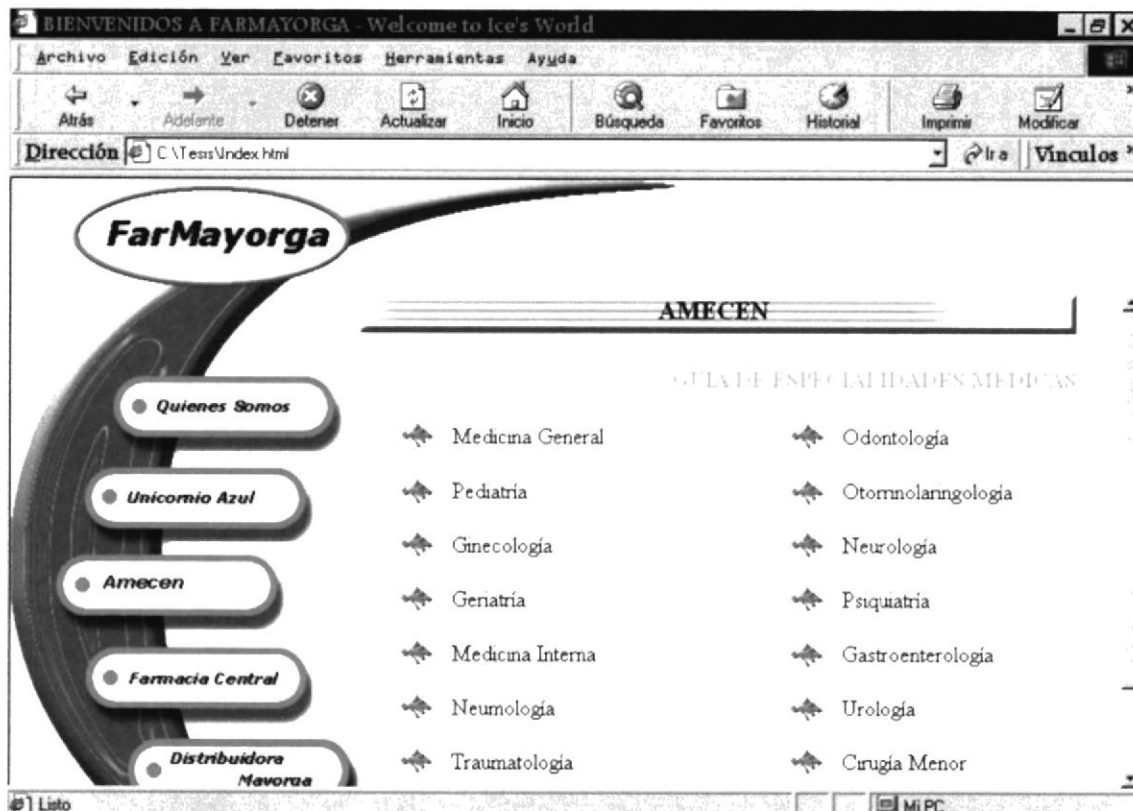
BIENVENIDOS A FARMAYORGA - Welcome to Ice's World

Archivo Edición Ver Favoritos Herramientas Ayuda

Atrás Adelante Detener Actualizar Inicio Búsqueda Favoritos Historial Imprimir Modificar

Dirección C:\Tesis\Index.html Ir a Vínculos

FarMayorga

AMECEN

GUIA DE ESPECIALIDADES MEDICAS

Quienes Somos

Unicornio Azul

Amecen

Farmacia Central

Distribuidora Mayorga

Medicina General

Pediatría

Ginecología

Geriatría

Medicina Interna

Neumología

Traumatologia

Odontología

Otornnolaringología

Neurología

Psiquiatría

Gastroenterología

Urología

Cirugía Menor

Listo

Mi PC